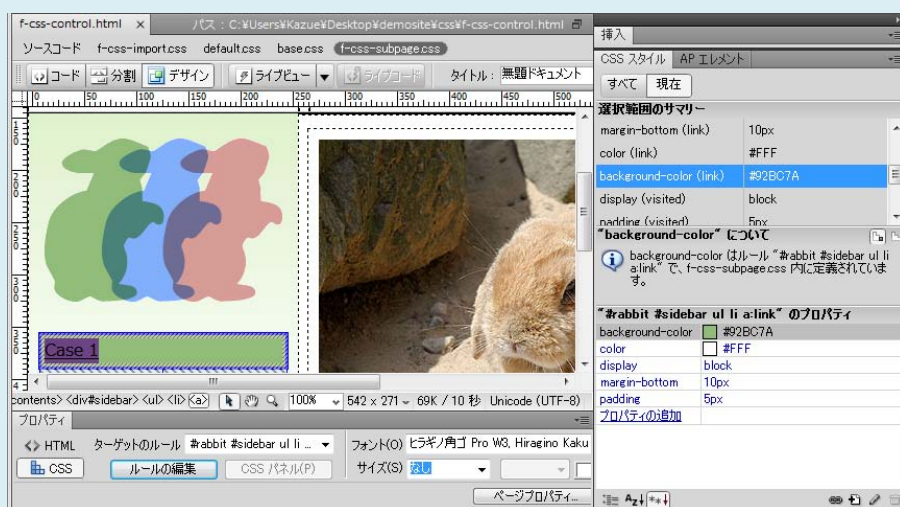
f-css-control.html × パス：C:¥Users¥Kazue¥Desktop¥demosite¥css¥f-css-control.html

ソースコード f-css-import.css default.css base.css f-css-subpage.css

コード 分割 デザイン ライブビュー ライブコード タイトル：無題ドキュメント

Case 1

contents> <div#sidebar> <ul> <li> <a> 100% 542 x 271 69K / 10 秒 Unicode (UTF-8)

プロパティ

HTML ターゲットのルール #rabbit #sidebar ul li ... フォント(O) ヒラギノ角ゴ Pro W3, Hiragino Kaku

CSS ルールの編集 CSS パネル(P) サイズ(S) なし

ページプロパティ...

挿入

CSS スタイル AP エレメント

すべて 現在

選択範囲のサマリー

| | |
|---|---|
| margin-bottom (link) | 10px |
| color (link) | #FFF |
| background-color (link) | #92BC7A |
| display (visited) | block |
| padding (visited) | 5px |

"background-color" について

background-color はルール "#rabbit #sidebar ul li a:link" で、f-css-subpage.css 内に定義されています。

"#rabbit #sidebar ul li a:link" のプロパティ

| | |
|---|---|
| background-color | #92BC7A |
| color | #FFF |
| display | block |
| margin-bottom | 10px |
| padding | 5px |
| プロパティの追加 | |